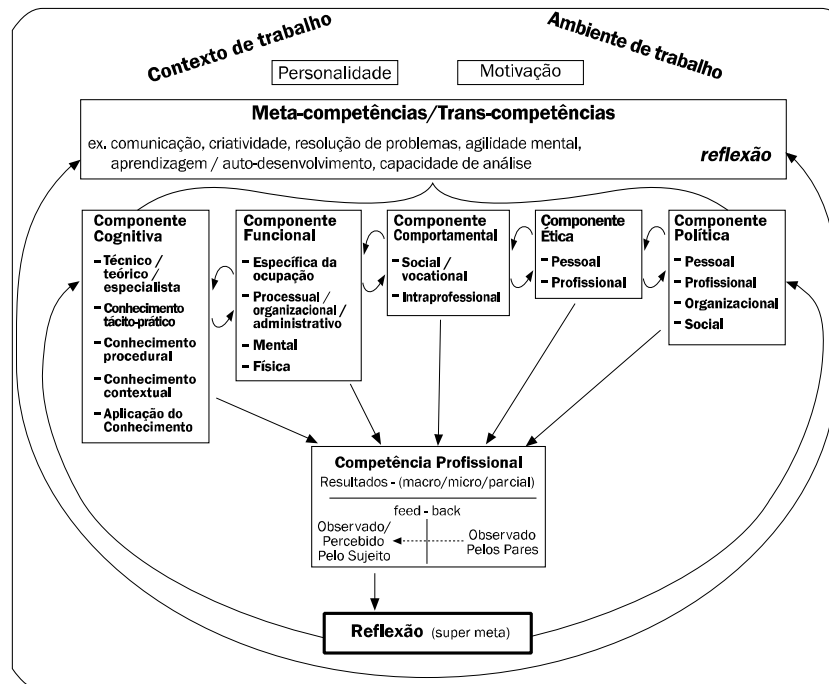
Contexto de trabalho

Ambiente de trabalho

Personalidade

Motivação

Meta-competências/Trans-competências

ex. comunicação, criatividade, resolução de problemas, agilidade mental, aprendizagem / auto-desenvolvimento, capacidade de análise

reflexão

Componente Cognitiva

- Técnico / teórico / especialista
- Conhecimento tácito-prático
- Conhecimento procedural
- Conhecimento contextual
- Aplicação do Conhecimento

Componente Funcional

- Específica da ocupação
- Processual / organizacional / administrativo
- Mental
- Física

Componente Comportamental

- Social / vocational
- Intraprofessional

Componente Ética

- Pessoal
- Profissional

Componente Política

- Pessoal
- Profissional
- Organizacional
- Social

Competência Profissional

Resultados - (macro/micro/parcial)

feed - back

Observado/ Percebido Pelo Sujeito

Observado Pelos Pares

Reflexão (super meta)